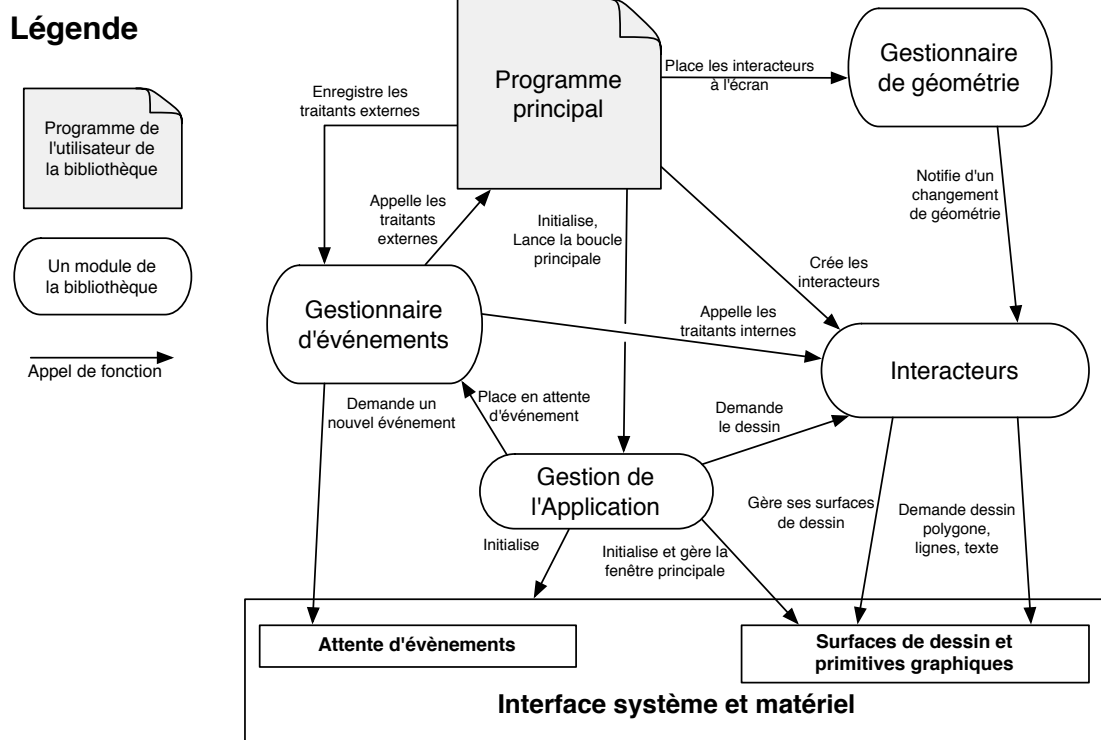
Légende

Programme de l'utilisateur de la bibliothèque

Un module de la bibliothèque

Appel de fonction

Programme principal

Enregistre les traitants externes

Place les interacteurs à l'écran

Gestionnaire de géométrie

Notifie d'un changement de géométrie

Appelle les traitants externes

Initialise, Lance la boucle principale

Crée les interacteurs

Gestionnaire d'événements

Appelle les traitants internes

Interacteurs

Demande un nouvel événement

Place en attente d'événement

Demande le dessin

Gestion de l'Application

Gère ses surfaces de dessin

Demande dessin polygone, lignes, texte

Initialise

Initialise et gère la fenêtre principale

Attente d'évènements

Surfaces de dessin et primitives graphiques

Interface système et matériel